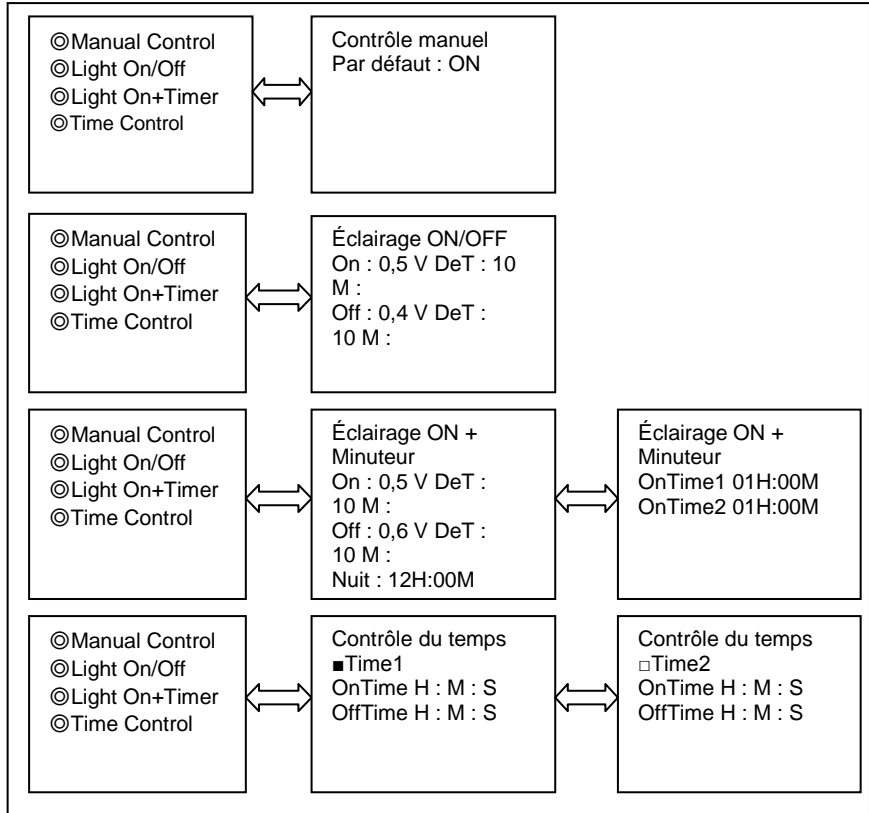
◎Manual Control
◎Light On/Off
◎Light On+Timer
◎Time Control

Contrôle manuel
Par défaut : ON

◎Manual Control
◎Light On/Off
◎Light On+Timer
◎Time Control

Éclairage ON/OFF
On : 0,5 V DeT : 10 M :
Off : 0,4 V DeT : 10 M :

◎Manual Control
◎Light On/Off
◎Light On+Timer
◎Time Control

Éclairage ON + Minuteur
On : 0,5 V DeT : 10 M :
Off : 0,6 V DeT : 10 M :
Nuit : 12H:00M

Éclairage ON + Minuteur
OnTime1 01H:00M
OnTime2 01H:00M

◎Manual Control
◎Light On/Off
◎Light On+Timer
◎Time Control

Contrôle du temps
■Time1
OnTime H : M : S
OffTime H : M : S

Contrôle du temps
□Time2
OnTime H : M : S
OffTime H : M : S